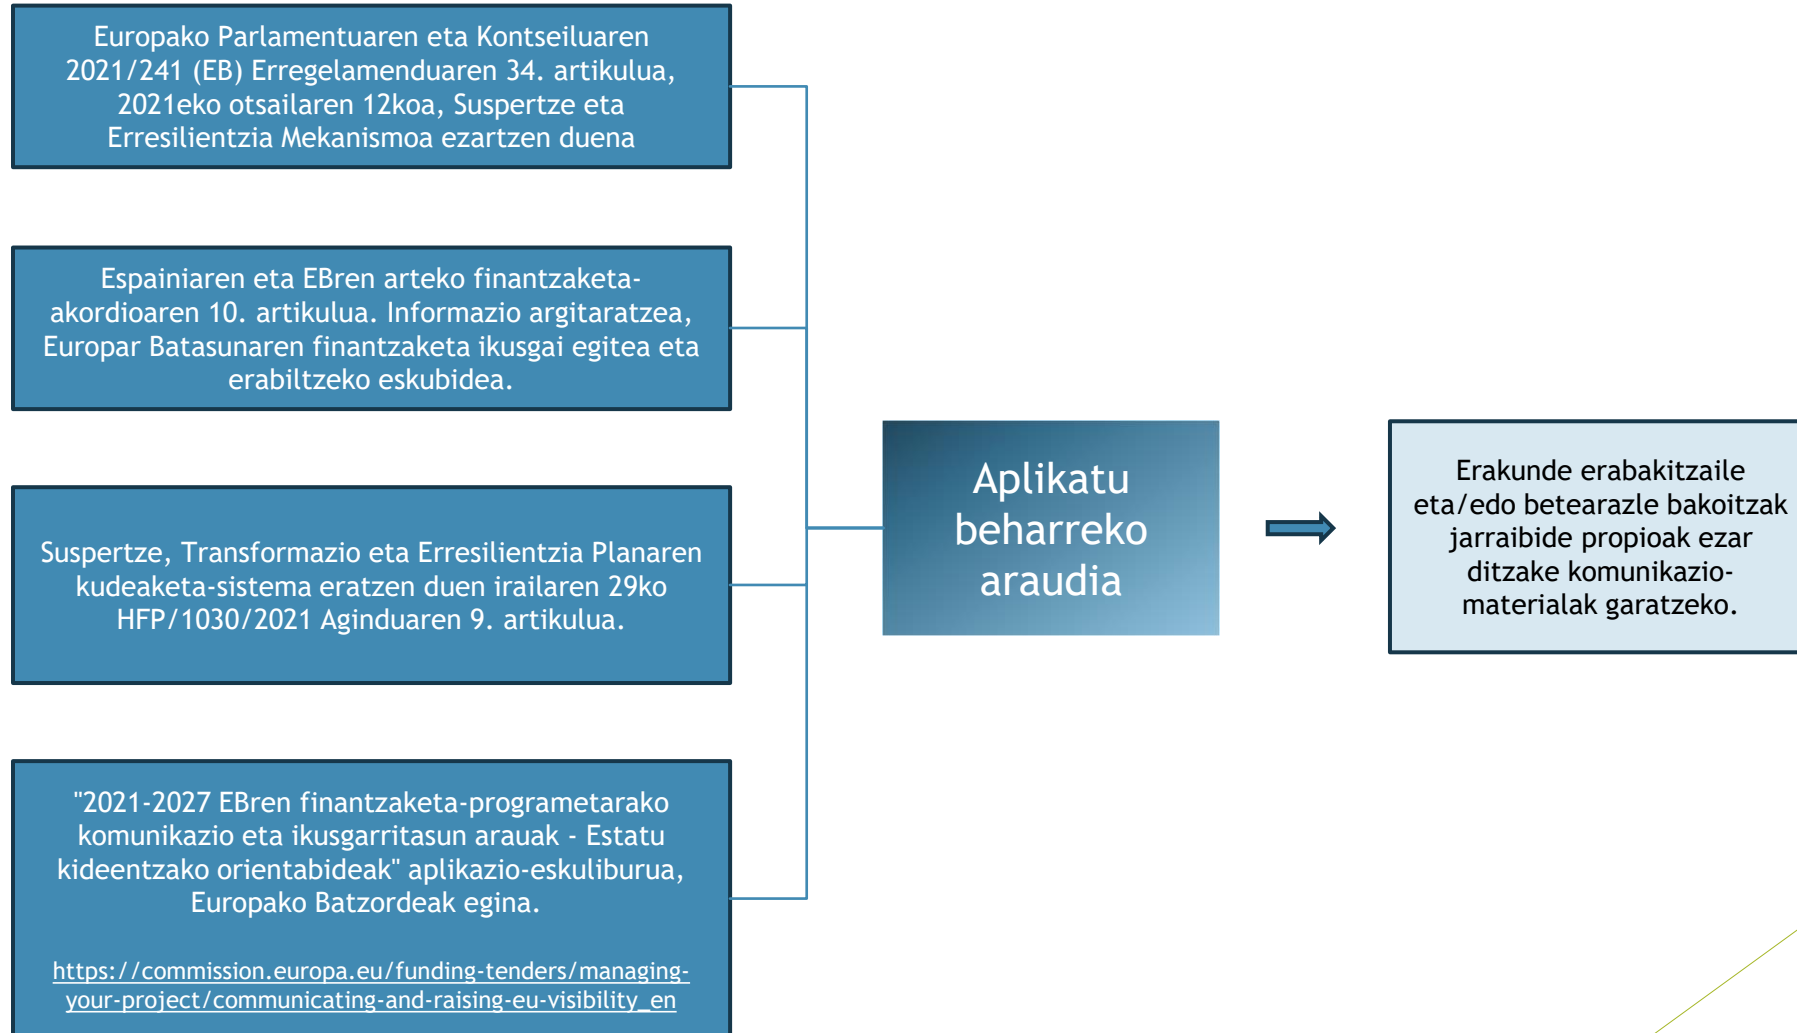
Europako Parlamentuaren eta Kontseiluaren 2021/241 (EB) Erregelamenduaren 34. artikulua, 2021eko otsailaren 12koa, Suspertze eta Erresilientzia Mekanismoa ezartzen duena

Espainiaren eta EBren arteko finantzaketa-akordioaren 10. artikulua. Informazio argitaratzea, Europar Batasunaren finantzaketa ikusgai egitea eta erabiltzeko eskubidea.

Suspertze, Transformazio eta Erresilientzia Planaren kudeaketa-sistema eratzen duen irailaren 29ko HFP/1030/2021 Aginduaren 9. artikulua.

"2021-2027 EBren finantzaketa-programetarako komunikazio eta ikusgarritasun arauak - Estatu kideentzako orientabideak" aplikazio-eskuliburua, Europako Batzordeak egina.

https://commission.europa.eu/funding-tenders/managing-your-project/communicating-and-raising-eu-visibility_en

Aplikatu beharreko araudia

Erakunde erabakitzaile eta/edo betearazle bakoitzak jarraibide propioak ezar ditzake komunikazio-materialak garatzeko.